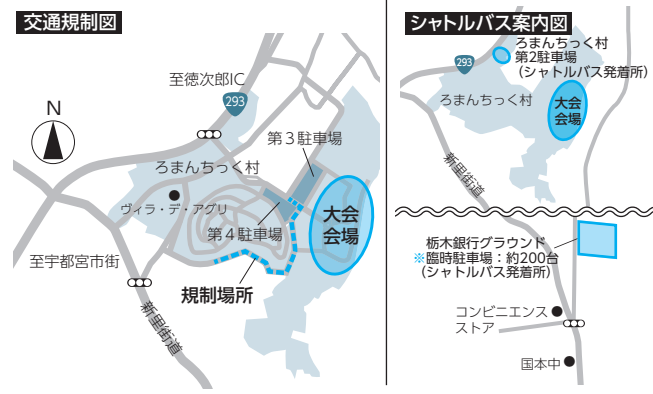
交通規制図

至徳次郎IC

293

N

第３駐車場

ろまんちっく村

ヴィラ・デ・アグリ

大会会場

第４駐車場

至宇都宮市街

規制場所

新里街道

シャトルバス案内図

293

ろまんちっく村
第2駐車場
（シャトルバス発着所）

ろまんちっく村

大会会場

新里街道

栃木銀行グラウンド
※臨時駐車場：約200台
（シャトルバス発着所）

コンビニエンスストア

国本中